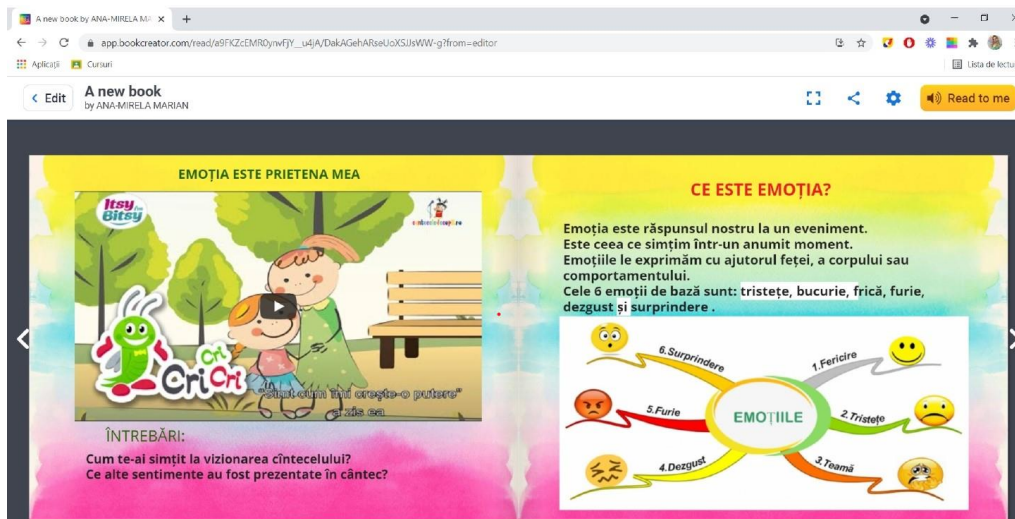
A new book by ANA-MIRELA MA ×
+
app.bookcreator.com/read/a9FKZcEMR0ynwFjY_u4jA/DakAGehARseUoXSJJsWW-g?from=editor
Aplicații
Cursuri
Lista de lectură
Edit
A new book
by ANA-MIRELA MARIAN
Read to me

EMOȚIA ESTE PRIETENA MEA

Itsy Bitsy

CriCriCri

"Sunt cum îmi crește-o putere"
a zis ea

ÎNTREBĂRI:

Cum te-ai simțit la vizionarea cîntecelului?
Ce alte sentimente au fost prezentate în cântec?

CE ESTE EMOȚIA?

Emoția este răspunsul nostru la un eveniment.
Este ceea ce simțim într-un anumit moment.
Emoțiile le exprimăm cu ajutorul feței, a corpului sau comportamentului.
Cele 6 emoții de bază sunt: tristețe, bucurie, frică, furie, dezgust și surprindere .

EMOȚIILE
6.Surprindere
1.Fericire
5.Furie
2.Tristețe
4.Dezgust
3.Teamă